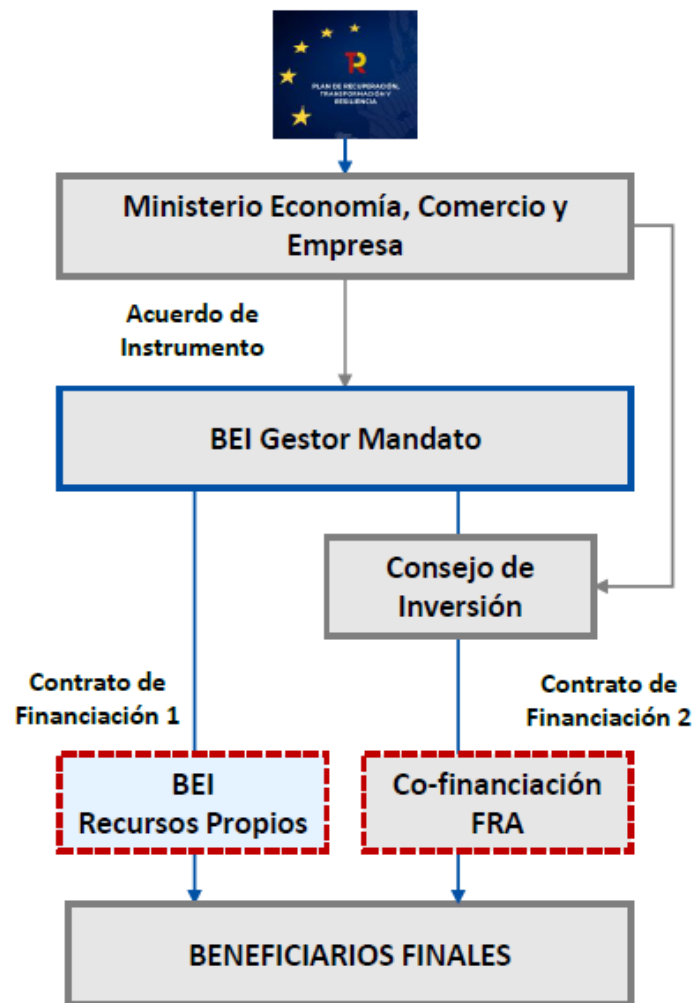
PLAN DE RECUPERACIÓN, TRANSFORMACIÓN Y RESILIENCIA

Ministerio Economía, Comercio y Empresa

Acuerdo de Instrumento

BEI Gestor Mandato

Consejo de Inversión

Contrato de Financiación 1

Contrato de Financiación 2

BEI Recursos Propios

Co-financiación FRA

BENEFICIARIOS FINALES